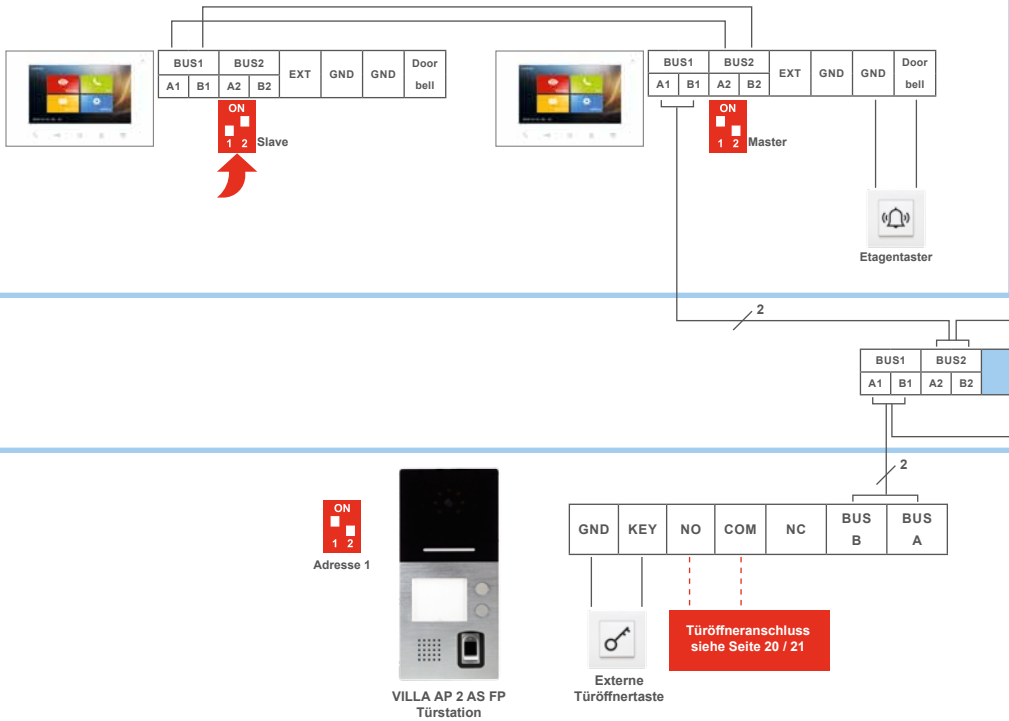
| BUS1 | | BUS2 | | EXT | GND | GND | Door bell |
|---|---|---|---|---|---|---|---|
| A1 | B1 | A2 | B2 | | | | |

ON
1 2 Slave

| BUS1 | | BUS2 | | EXT | GND | GND | Door bell |
|---|---|---|---|---|---|---|---|
| A1 | B1 | A2 | B2 | | | | |

ON
1 2 Master

Etagentaster

2

| BUS1 | | BUS2 | |
|---|---|---|---|
| A1 | B1 | A2 | B2 |

2

ON
1 2
Adresse 1

| GND | KEY | NO | COM | NC | BUS B | BUS A |
|---|---|---|---|---|---|---|

Externe Türöffnertaste

Türöffneranschluss siehe Seite 20 / 21

VILLA AP 2 AS FP
Türstation